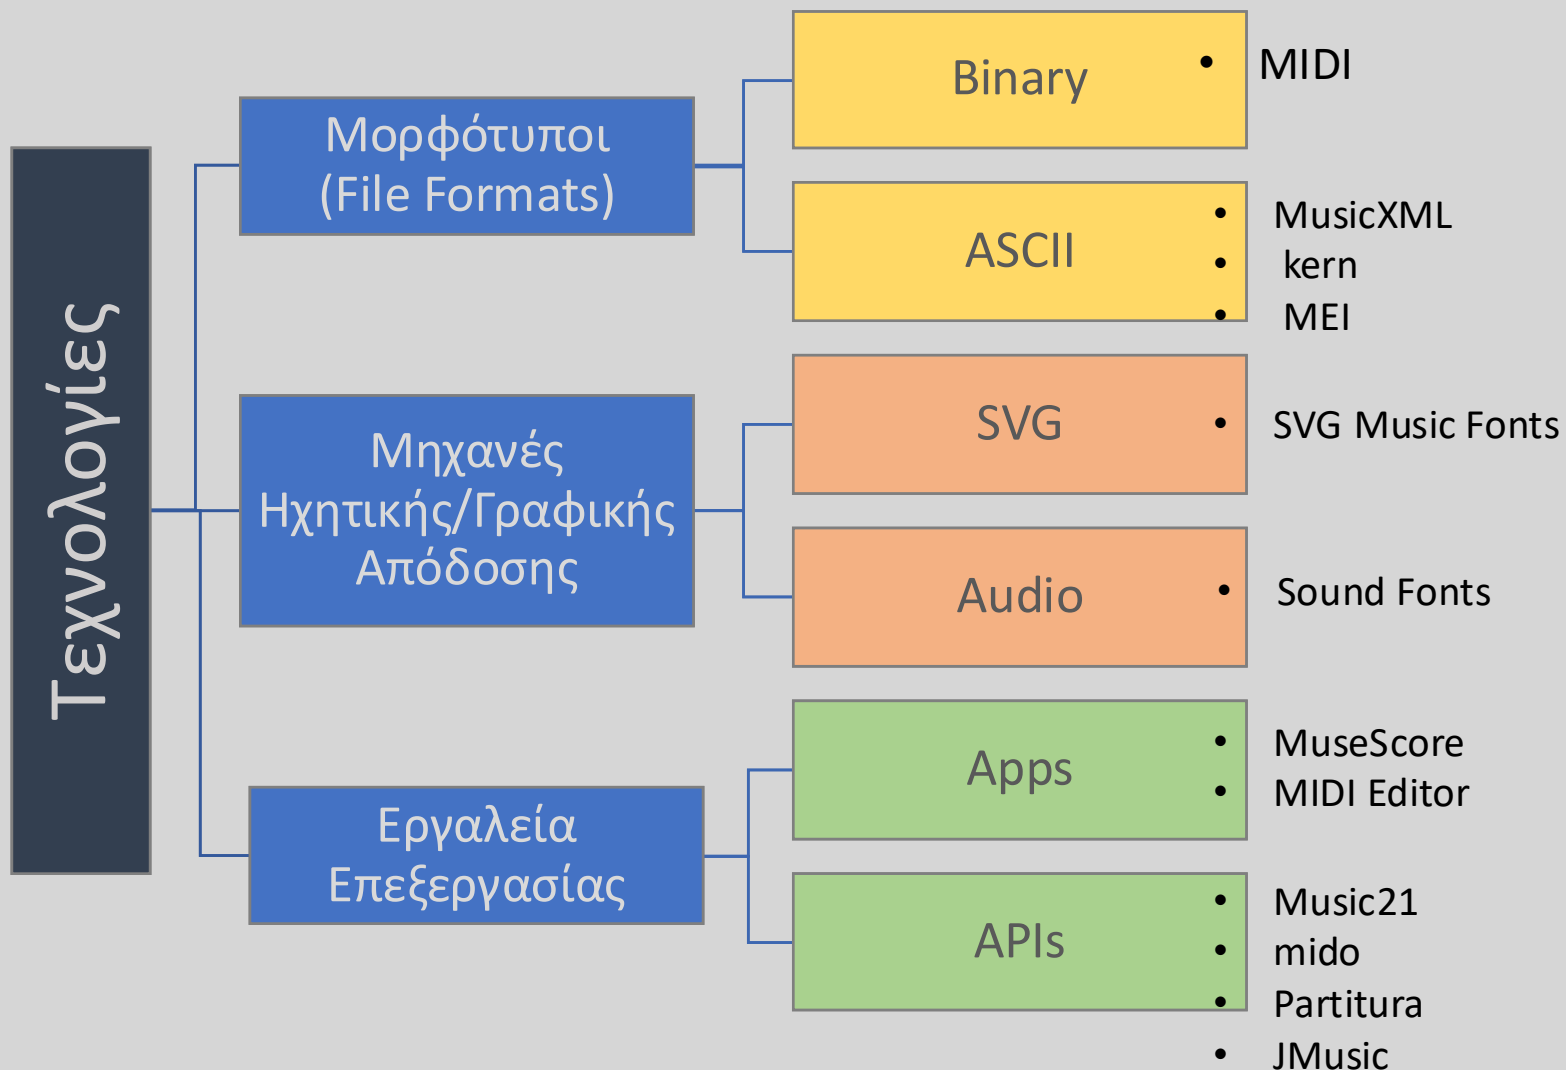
Τεχνολογίες

Μορφότυποι (File Formats)

Binary
- MIDI

ASCII
- MusicXML
- kern
- MEI

Μηχανές Ηχητικής/Γραφικής Απόδοσης

SVG
- SVG Music Fonts

Audio
- Sound Fonts

Εργαλεία Επεξεργασίας

Apps
- MuseScore
- MIDI Editor

APIs
- Music21
- mido
- Partitura
- JMusic